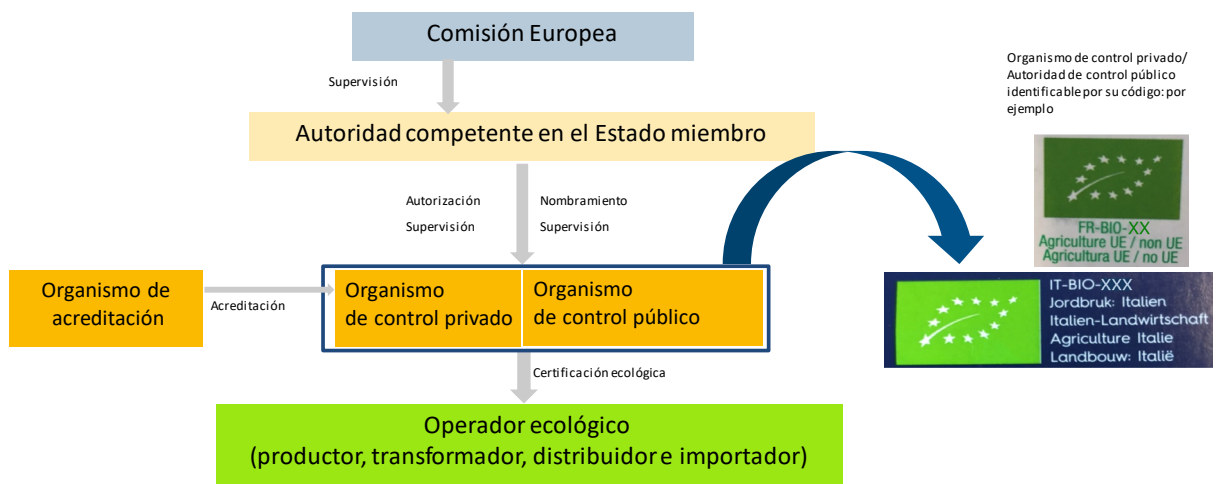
Comisión Europea

Supervisión

Autoridad competente en el Estado miembro

Autorización
Supervisión

Nombramiento
Supervisión

Organismo de acreditación

Acreditación

Organismo de control privado

Organismo de control público

Certificación ecológica

Operador ecológico
(productor, transformador, distribuidor e importador)

Organismo de control privado/ Autoridad de control público identificable por su código: por ejemplo

FR-BIO-XX
Agriculture UE / non UE
Agricultura UE / no UE

IT-BIO-XXX
Jordbruk: Italien
Italien-Landwirtschaft
Agriculture Italie
Landbouw: Italië